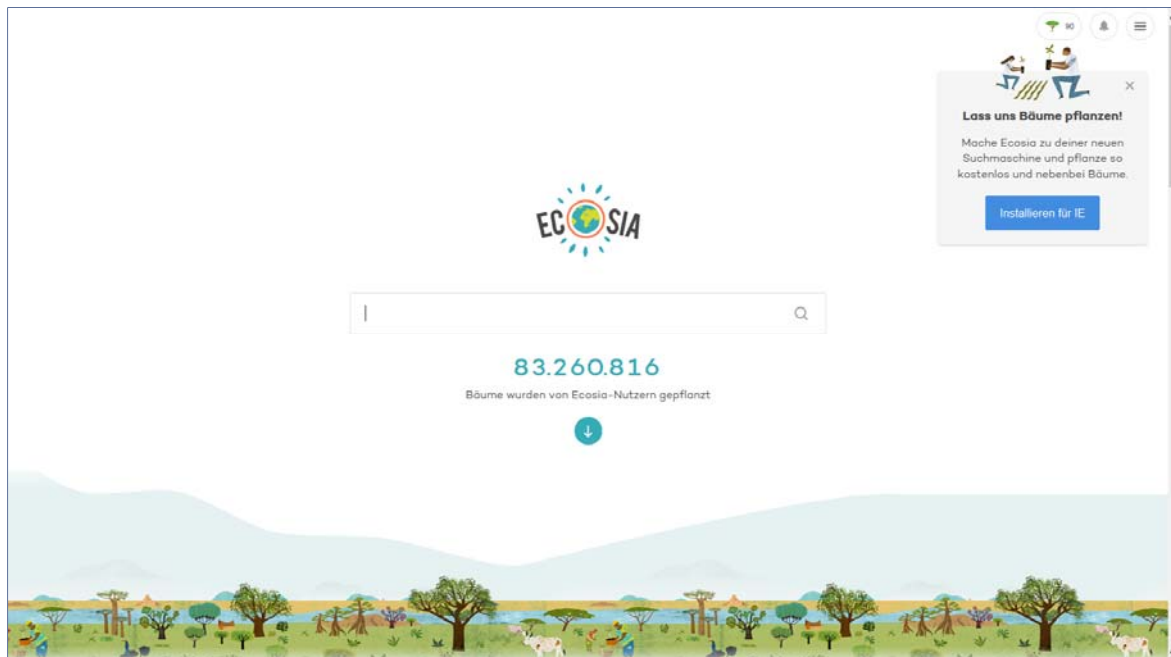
90

Lass uns Bäume pflanzen!

Mache Ecosia zu deiner neuen Suchmaschine und pflanze so kostenlos und nebenbei Bäume.

Installieren für IE

ECOSIA

83.260.816

Bäume wurden von Ecosia-Nutzern gepflanzt